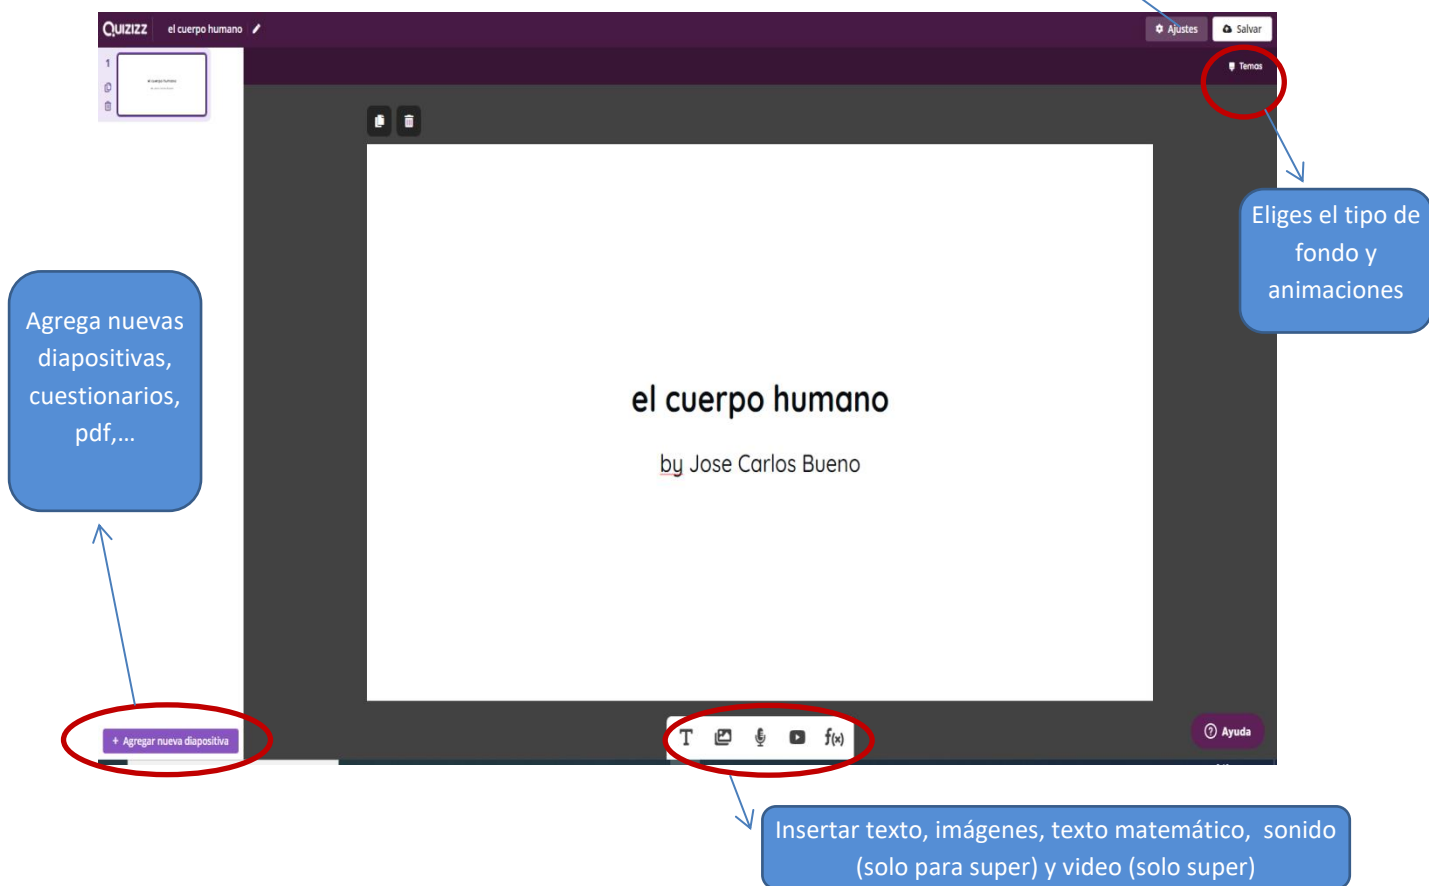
Quizizz el cuerpo humano

Ajustes Salvar

Temas

1

el cuerpo humano

by Jose Carlos Bueno

Eliges el tipo de fondo y animaciones

Agrega nuevas diapositivas, cuestionarios, pdf,…

+ Agregar nueva diapositiva

T $f(x)$

Ayuda

Insertar texto, imágenes, texto matemático, sonido (solo para super) y video (solo super)